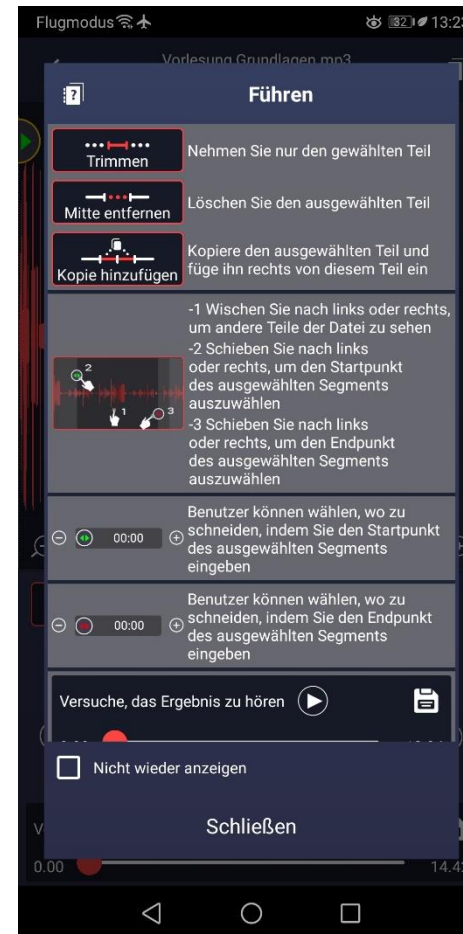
Flugmodus 32 13:2

Vorlesung Grundlagen.mp3

Führen

Trimmen

Nehmen Sie nur den gewählten Teil

Mitte entfernen

Löschen Sie den ausgewählten Teil

Kopie hinzufügen

Kopiere den ausgewählten Teil und füge ihn rechts von diesem Teil ein

2

1

3

-1 Wischen Sie nach links oder rechts, um andere Teile der Datei zu sehen
-2 Schieben Sie nach links oder rechts, um den Startpunkt des ausgewählten Segments auszuwählen
-3 Schieben Sie nach links oder rechts, um den Endpunkt des ausgewählten Segments auszuwählen

00:00

Benutzer können wählen, wo zu schneiden, indem Sie den Startpunkt des ausgewählten Segments eingeben

00:00

Benutzer können wählen, wo zu schneiden, indem Sie den Endpunkt des ausgewählten Segments eingeben

Versuche, das Ergebnis zu hören

Nicht wieder anzeigen

Schließen

0.00

14.4